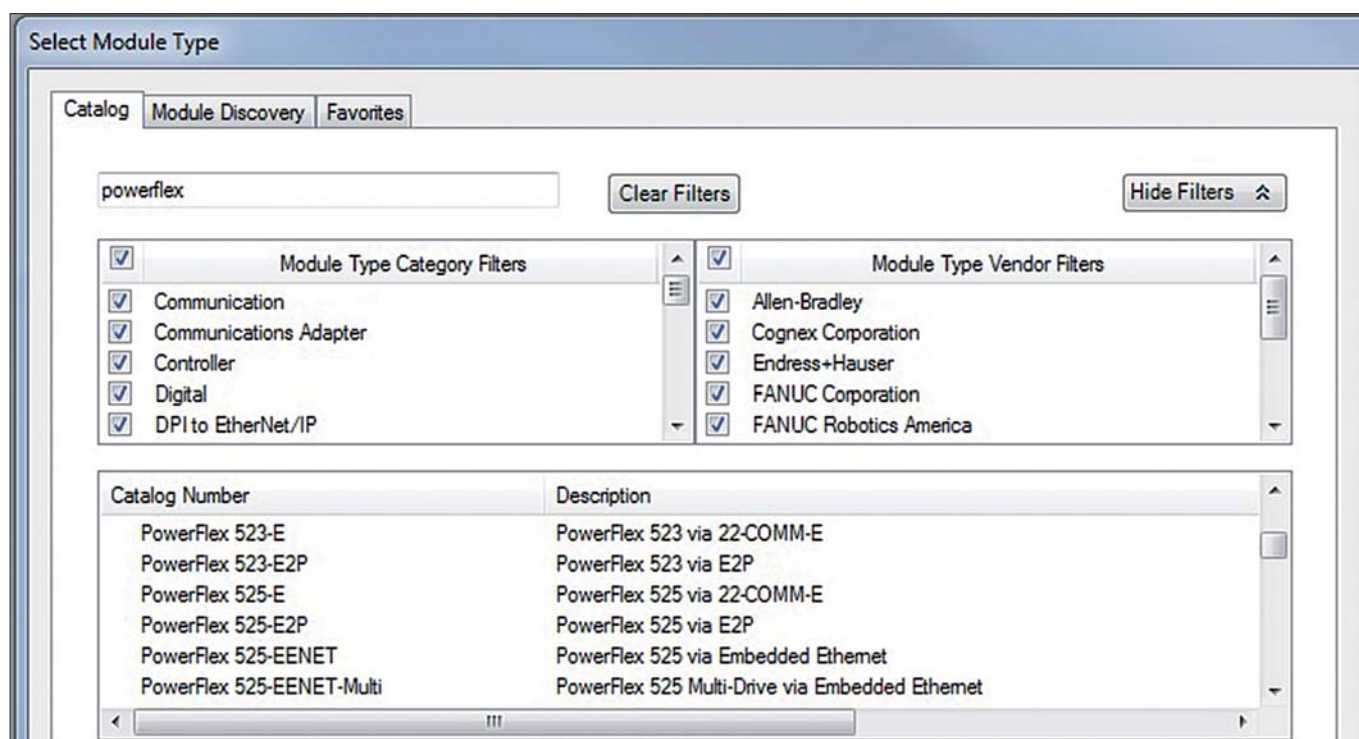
Select Module Type

Catalog | Module Discovery | Favorites

powerflex

Clear Filters

Hide Filters

Module Type Category Filters
Communication
Communications Adapter
Controller
Digital
DPI to EtherNet/IP

Module Type Vendor Filters
Allen-Bradley
Cognex Corporation
Endress+Hauser
FANUC Corporation
FANUC Robotics America

| Catalog Number | Description |
|---|---|
| PowerFlex 523-E | PowerFlex 523 via 22-COMM-E |
| PowerFlex 523-E2P | PowerFlex 523 via E2P |
| PowerFlex 525-E | PowerFlex 525 via 22-COMM-E |
| PowerFlex 525-E2P | PowerFlex 525 via E2P |
| PowerFlex 525-EENET | PowerFlex 525 via Embedded Ethernet |
| PowerFlex 525-EENET-Multi | PowerFlex 525 Multi-Drive via Embedded Ethernet |